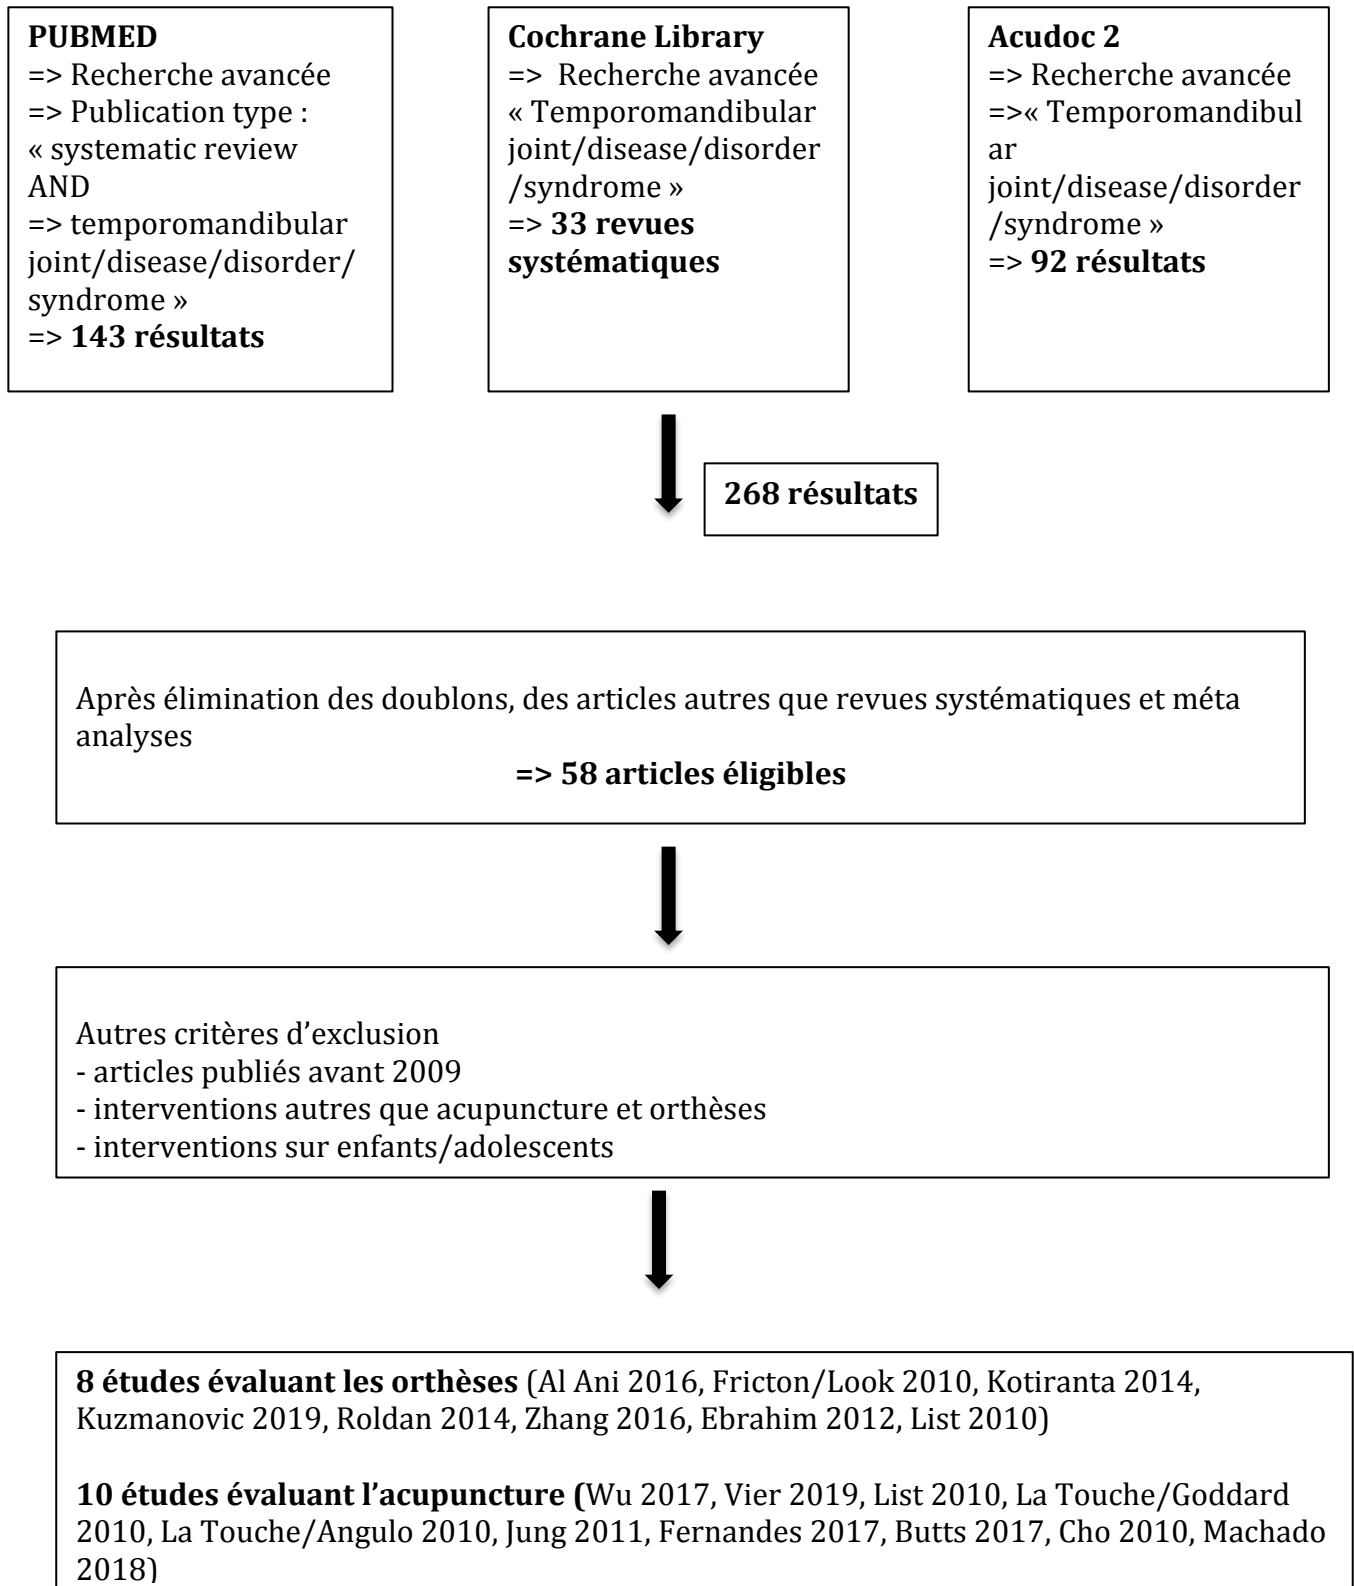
PUBMED
=> Recherche avancée
=> Publication type :
« systematic review AND
=> temporomandibular joint/disease/disorder/ syndrome »
=> 143 résultats

Cochrane Library
=> Recherche avancée
« Temporomandibular joint/disease/disorder /syndrome »
=> 33 revues systématiques

Acudoc 2
=> Recherche avancée
=>« Temporomandibular joint/disease/disorder /syndrome »
=> 92 résultats

268 résultats

Après élimination des doublons, des articles autres que revues systématiques et méta analyses
=> 58 articles éligibles

Autres critères d'exclusion
- articles publiés avant 2009
- interventions autres que acupuncture et orthèses
- interventions sur enfants/adolescents

8 études évaluant les orthèses (Al Ani 2016, Fricton/Look 2010, Kotiranta 2014, Kuzmanovic 2019, Roldan 2014, Zhang 2016, Ebrahim 2012, List 2010)

10 études évaluant l'acupuncture (Wu 2017, Vier 2019, List 2010, La Touche/Goddard 2010, La Touche/Angulo 2010, Jung 2011, Fernandes 2017, Butts 2017, Cho 2010, Machado 2018)